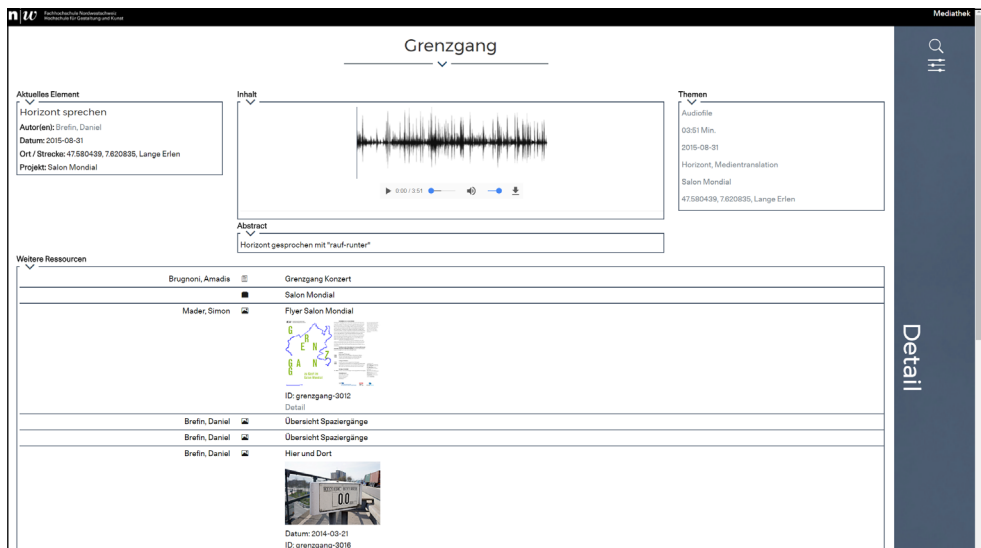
n|w Fachhochschule Nordwestschweiz Hochschule für Gestaltung und Kunst

Mediathek

Grenzgang

Aktuelles Element

Horizont sprechen

Autor(en): Brefin, Daniel

Datum: 2015-08-31

Ort / Strecke: 47.580439, 7.620835, Lange Erlen

Projekt: Salon Mondial

Inhalt

0:00 / 3:51

Abstract

Horizont gesprochen mit "rauf-runter"

Themen

Audiofile

03:51 Min.

2015-08-31

Horizont, Medientranslation

Salon Mondial

47.580439, 7.620835, Lange Erlen

Weitere Ressourcen

| | | |
|---|---|---|
| Brugnoni, Amadis | | Grenzgang Konzert |
| | | Salon Mondial |
| Mader, Simon | | Flyer Salon Mondial<br>G R E N Z G A N G<br>ID: grenzgang-3012<br>Detail |
| Brefin, Daniel | | Übersicht Spaziergänge |
| Brefin, Daniel | | Übersicht Spaziergänge |
| Brefin, Daniel | | Hier und Dort<br>0.0<br>Datum: 2014-03-21<br>ID: grenzgang-3016 |

Detail